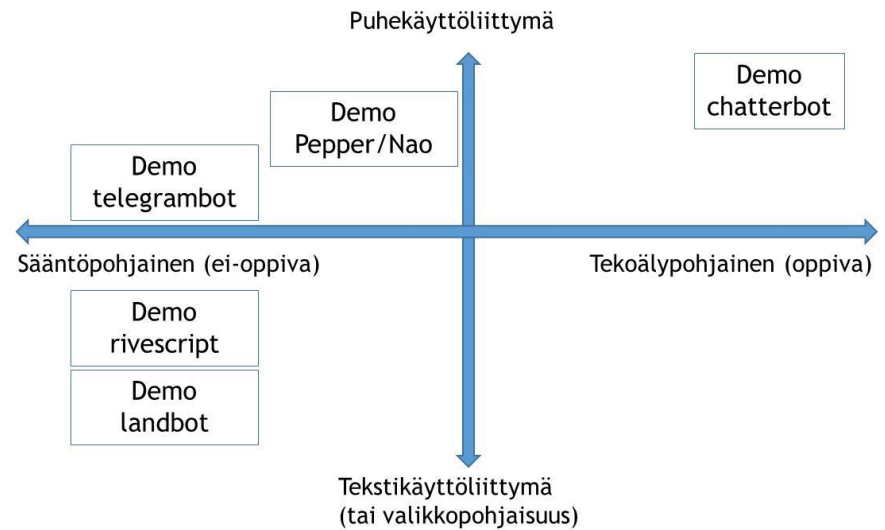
Puhekäyttöliittymä

Demo
Pepper/Nao

Demo
chatterbot

Demo
telegrambot

Sääntöpohjainen (ei-oppiva)

Tekoälypohjainen (oppiva)

Demo
rivescript

Demo
landbot

Tekstikäyttöliittymä
(tai valikkopohjaisuus)